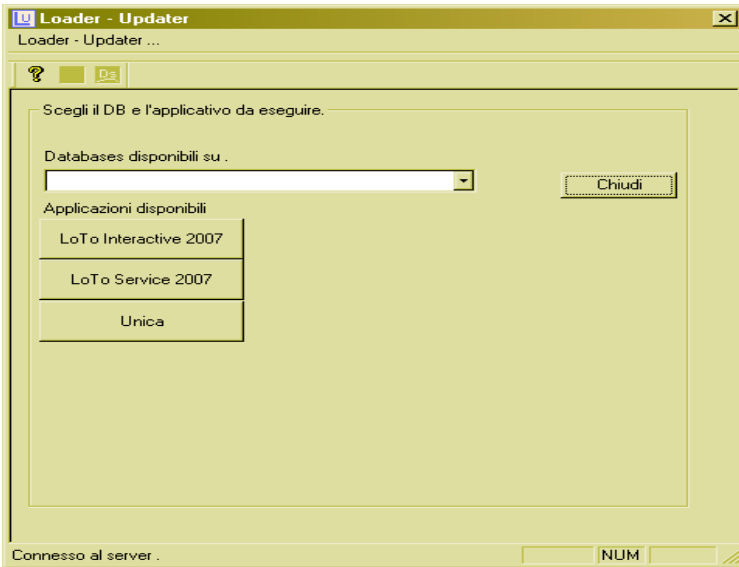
Loader - Updater

Loader - Updater ...

Scegli il DB e l'applicativo da eseguire.

Databases disponibili su .

Chiudi

Applicazioni disponibili

LoTo Interactive 2007

LoTo Service 2007

Unica

Connesso al server .

NUM